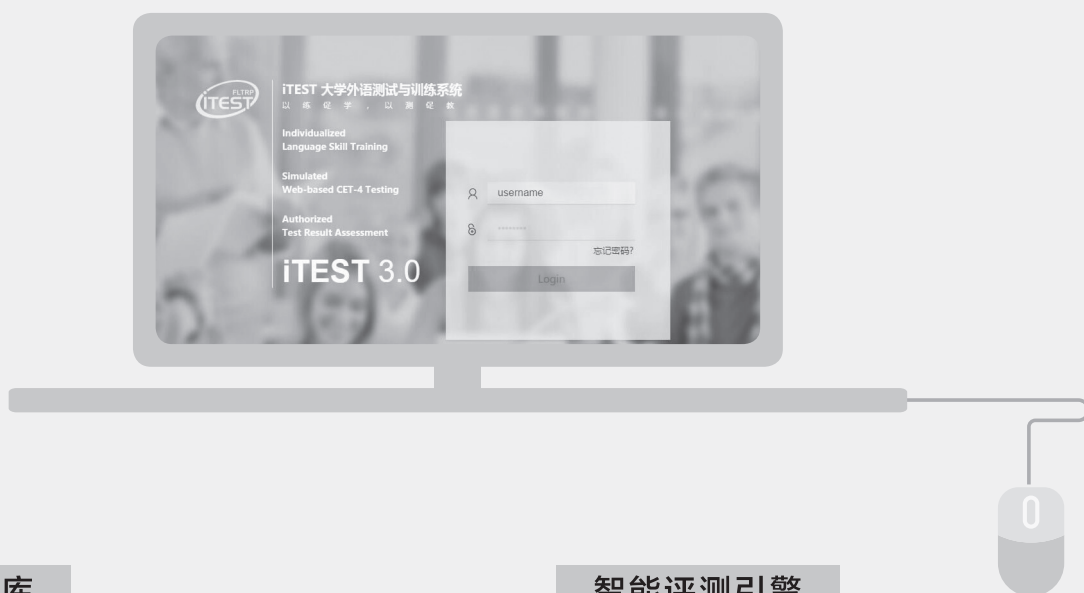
FLTRP
iTEST

iTEST 大学外语测试与训练系统
以练促学，以测促教

Individualized
Language Skill Training

Simulated
Web-based CET-4 Testing

Authorized
Test Result Assessment

iTEST 3.0

username

忘记密码?

Login

库

智能评测引擎